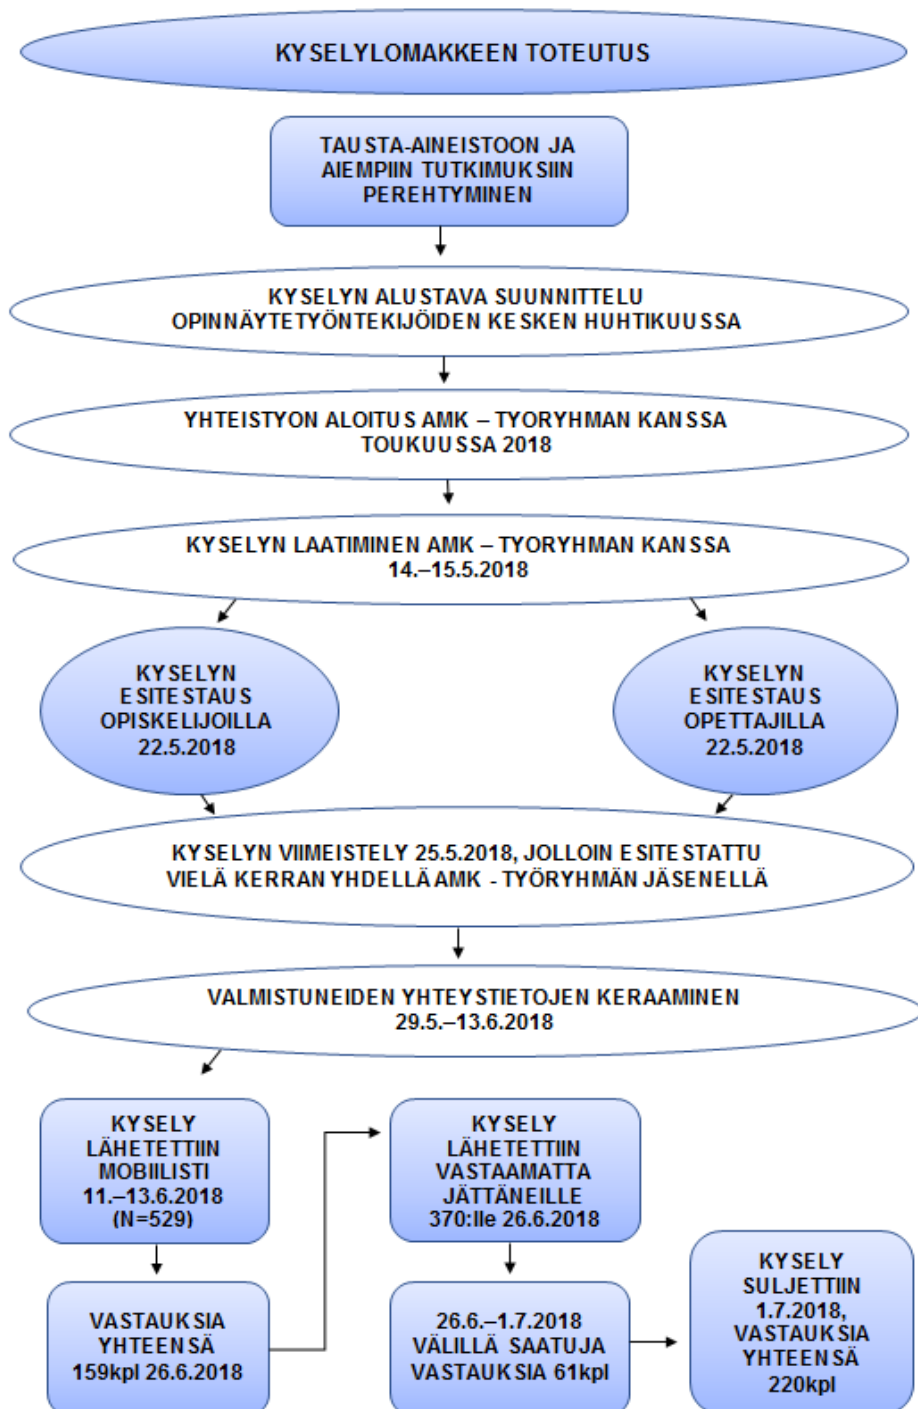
KYSELYLOMAKKEEN TOTEUTUS

TAUSTA-AINEISTOON JA AIEMPIIN TUTKIMUKSIIN PEREHTYMINEN

KYSELYN ALUSTAVA SUUNNITTELU OPINNÄYTETYÖNTEKIJÖIDEN KESKEN HUHTIKUUSSA

YHTEISTYON ALOITUS AMK – TYORYHMAN KANSSA TOUKUUSSA 2018

KYSELYN LAATIMINEN AMK – TYORYHMAN KANSSA 14.–15.5.2018

KYSELYN ESITESTAUS OPISKELIJOILLA 22.5.2018

KYSELYN ESITESTAUS OPETTAJILLA 22.5.2018

KYSELYN VIIMEISTELY 25.5.2018, JOLLOIN ESITESTATTU VIELÄ KERRAN YHDELLÄ AMK - TYÖRYHMÄN JÄSENELLÄ

VALMISTUNEIDEN YHTEYSTIETOJEN KERAAMINEN 29.5.–13.6.2018

KYSELY LÄHETETTIIN MOBIILISTI 11.–13.6.2018 (N=529)

VASTAUKSIA YHTEENSÄ 159kpl 26.6.2018

KYSELY LÄHETETTIIN VASTAAMATTA JÄTTÄNEILLE 370:lle 26.6.2018

26.6.–1.7.2018 VÄLILLÄ SAATUJA VASTAUKSIA 61kpl

KYSELY SULJETTIIN 1.7.2018, VASTAUKSIA YHTEENSÄ 220kpl